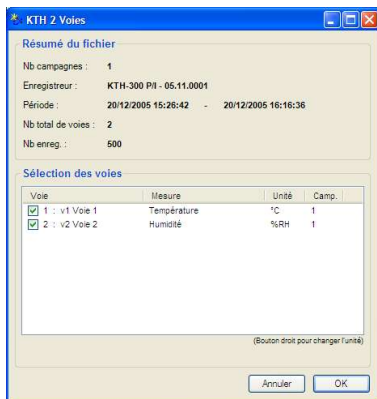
KTH 2 Voies

Résumé du fichier

Nb campagnes : 1

Enregistreur : KTH-300 P/I - 05.11.0001

Période : 20/12/2005 15:26:42 - 20/12/2005 16:16:36

Nb total de voies : 2

Nb enreg. : 500

Sélection des voies

| Voie | Mesure | Unité | Camp. |
|---|---|---|---|
| 1 : v1 Voie 1 | Température | °C | 1 |
| 2 : v2 Voie 2 | Humidité | %RH | 1 |

(Bouton droit pour changer l'unité)

Annuler OK